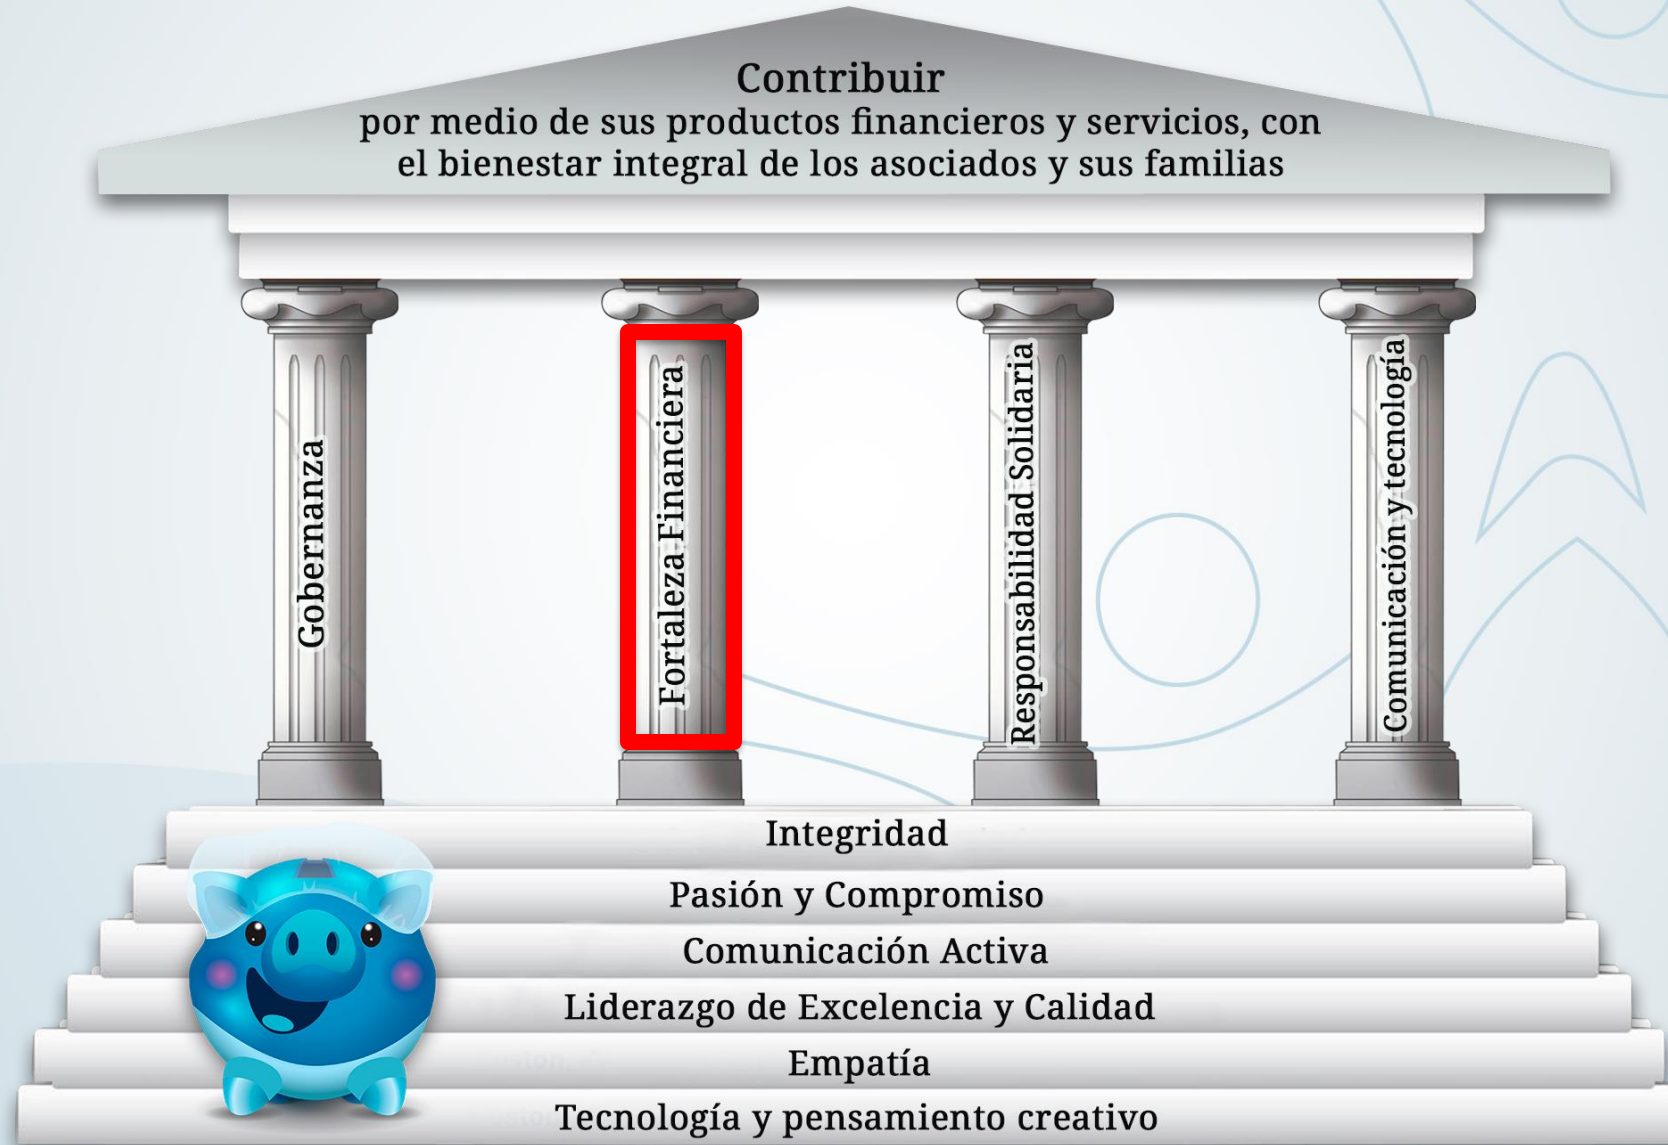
Contribuir
por medio de sus productos financieros y servicios, con el bienestar integral de los asociados y sus familias

Gobernanza

Fortaleza Financiera

Responsabilidad Solidaria

Comunicación y tecnología

Integridad
Pasión y Compromiso
Comunicación Activa
Liderazgo de Excelencia y Calidad
Empatía
Tecnología y pensamiento creativo